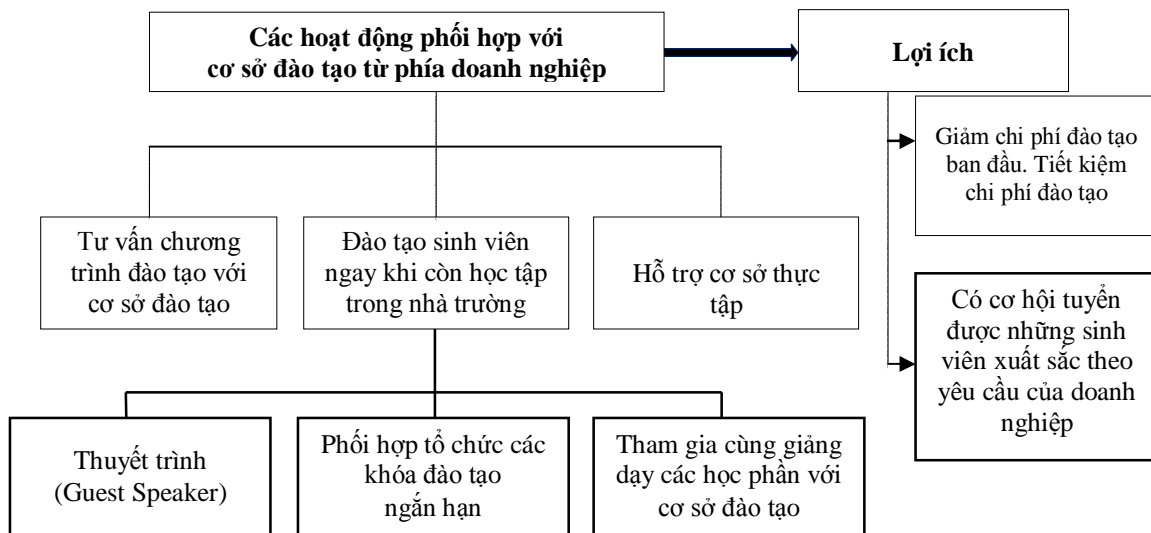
Các hoạt động phối hợp với cơ sở đào tạo từ phía doanh nghiệp

Lợi ích

Giảm chi phí đào tạo ban đầu. Tiết kiệm chi phí đào tạo

Có cơ hội tuyển được những sinh viên xuất sắc theo yêu cầu của doanh nghiệp

Tư vấn chương trình đào tạo với cơ sở đào tạo

Đào tạo sinh viên ngay khi còn học tập trong nhà trường

Hỗ trợ cơ sở thực tập

Thuyết trình (Guest Speaker)

Phối hợp tổ chức các khóa đào tạo ngắn hạn

Tham gia cùng giảng dạy các học phần với cơ sở đào tạo